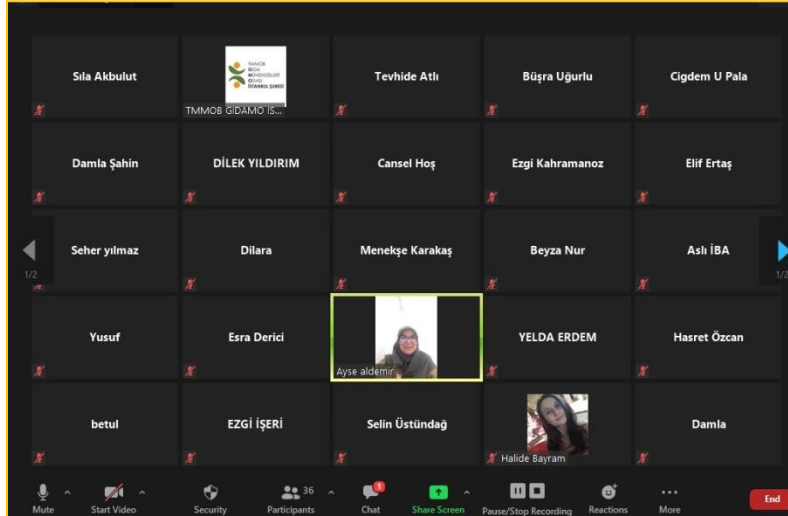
Sıla Akbulut

TMMOB GIDA MÜHENDİSLERİ ODASI İSTANBUL ŞUBESİ
TMMOB GIDAMO İS...

Tevhide Atlı

Büşra Uğurlu

Cigdem U Pala

Damla Şahin

DİLEK YILDIRIM

Cansel Hoş

Ezgi Kahramanoz

Elif Ertaş

Seher yılmaz

Dilara

Menekşe Karakaş

Beyza Nur

Aslı İBA

1/2

1/2

Yusuf

Esra Derici

Ayse aldemir

YELDA ERDEM

Hasret Özcan

betul

EZGİ İŞERİ

Selin Üstündağ

Halide Bayram

Damla

Mute

Start Video

Security

36
Participants

1
Chat

Share Screen

Pause/Stop Recording

Reactions

More

End